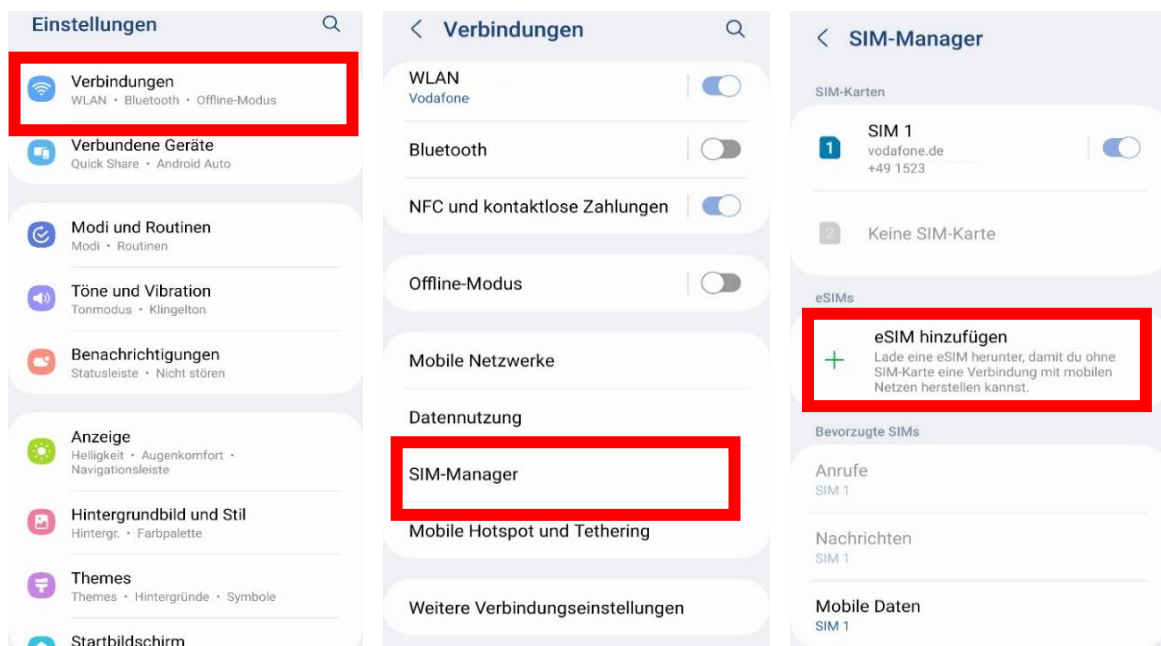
Einstellungen

Verbindungen
WLAN • Bluetooth • Offline-Modus

Verbundene Geräte
Quick Share • Android Auto

Modi und Routinen
Modi • Routinen

Töne und Vibration
Tonmodus • Klingelton

Benachrichtigungen
Statusleiste • Nicht stören

Anzeige
Helligkeit • Augenkomfort • Navigationsleiste

Hintergrundbild und Stil
Hintergr. • Farbpalette

Themes
Themes • Hintergründe • Symbole

Startbildschirm

< Verbindungen

WLAN
Vodafone

Bluetooth

NFC und kontaktlose Zahlungen

Offline-Modus

Mobile Netzwerke

Datennutzung

SIM-Manager

Mobile Hotspot und Tethering

Weitere Verbindungseinstellungen

< SIM-Manager

SIM-Karten

1 SIM 1
vodafone.de
+49 1523

2 Keine SIM-Karte

eSIMs

+ eSIM hinzufügen
Lade eine eSIM herunter, damit du ohne SIM-Karte eine Verbindung mit mobilen Netzen herstellen kannst.

Bevorzugte SIMs

Anrufe
SIM 1

Nachrichten
SIM 1

Mobile Daten
SIM 1